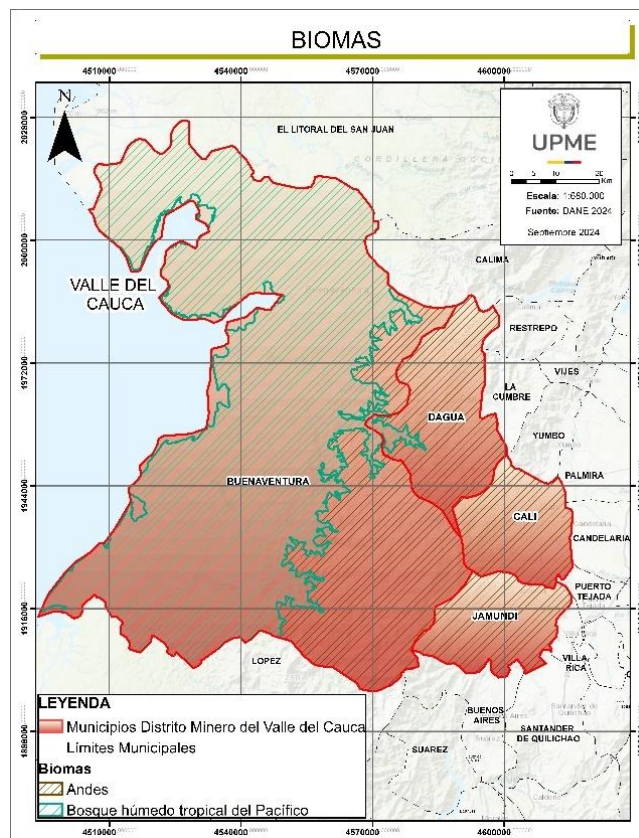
BIOMAS

4510000 4540000 4570000 4600000

2028000
2000000
1972000
1944000
1916000
1888000

N

EL LITORAL DEL SAN JUAN

CORDILLERA OCC

UPME

0 5 10 20 Km

Escala: 1:680.000
Fuente: DANE 2024
Septiembre 2024

CALIMA

VALLE DEL CAUCA

RESTREPO

VIJES

LA CUMBRE

DAGUA

YUMBO

PALMIRA

BUENAVENTURA

CALI

CANDELARIA

PUERTO TEJADA

JAMUNDI

LOPEZ

VILLA RICA

BUENOS AIRES

SANTANDER DE QUILICHAO

SUAREZ

LEYENDA
Municipios Distrito Minero del Valle del Cauca
Límites Municipales
Biomas
Andes
Bosque húmedo tropical del Pacífico

4510000 4540000 4570000 4600000